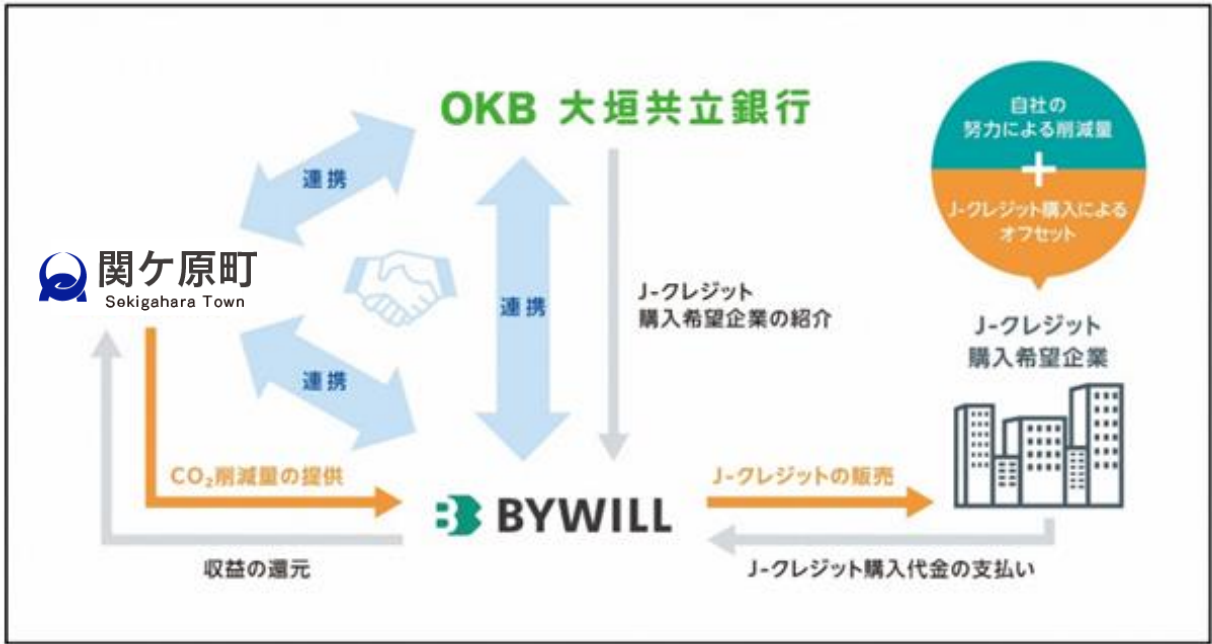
OKB 大垣共立銀行

自社の
努力による削減量
+
J-クレジット購入による
オフセット

連携

関ケ原町
Sekigahara Town

連携

J-クレジット
購入希望企業の紹介

J-クレジット
購入希望企業

連携

$CO_2$削減量の提供

BYWILL

J-クレジットの販売

収益の還元

J-クレジット購入代金の支払い